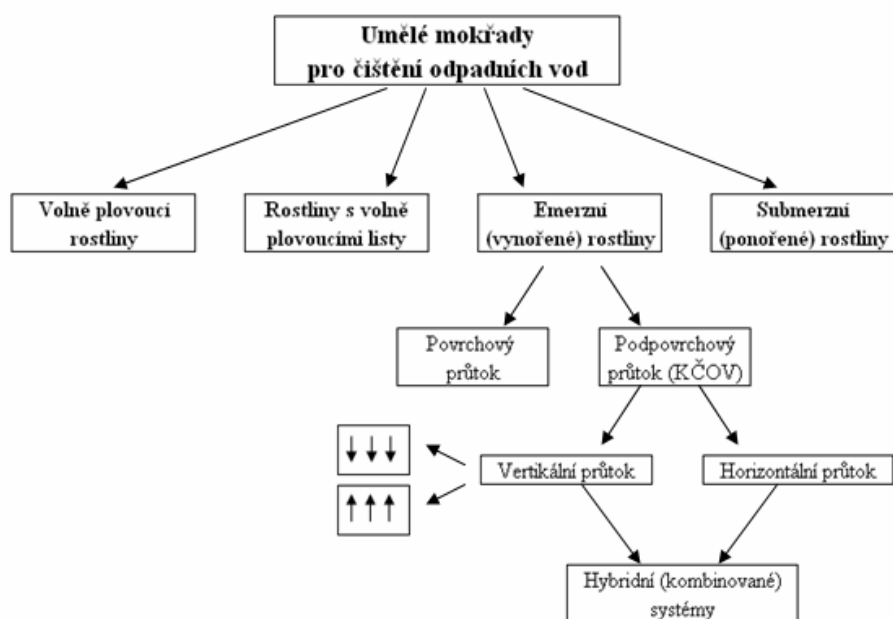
Umělé mokřady
pro čištění odpadních vod

Volně plovoucí rostliny

Rostliny s volně plovoucími listy

Emerzní (vynořené) rostliny

Submerzní (ponořené) rostliny

Povrchový průtok

Podpovrchový průtok (KČOV)

Vertikální průtok

Horizontální průtok

Hybridní (kombinované) systémy